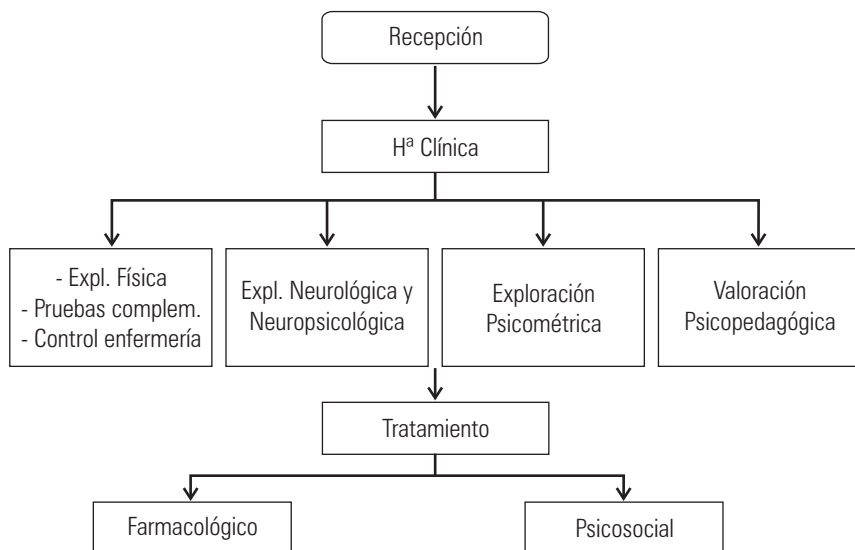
Recepción

Hª Clínica

- Expl. Física
- Pruebas complem.
- Control enfermería

Expl. Neurológica y Neuropsicológica

Exploración Psicométrica

Valoración Psicopedagógica

Tratamiento

Farmacológico

Psicosocial